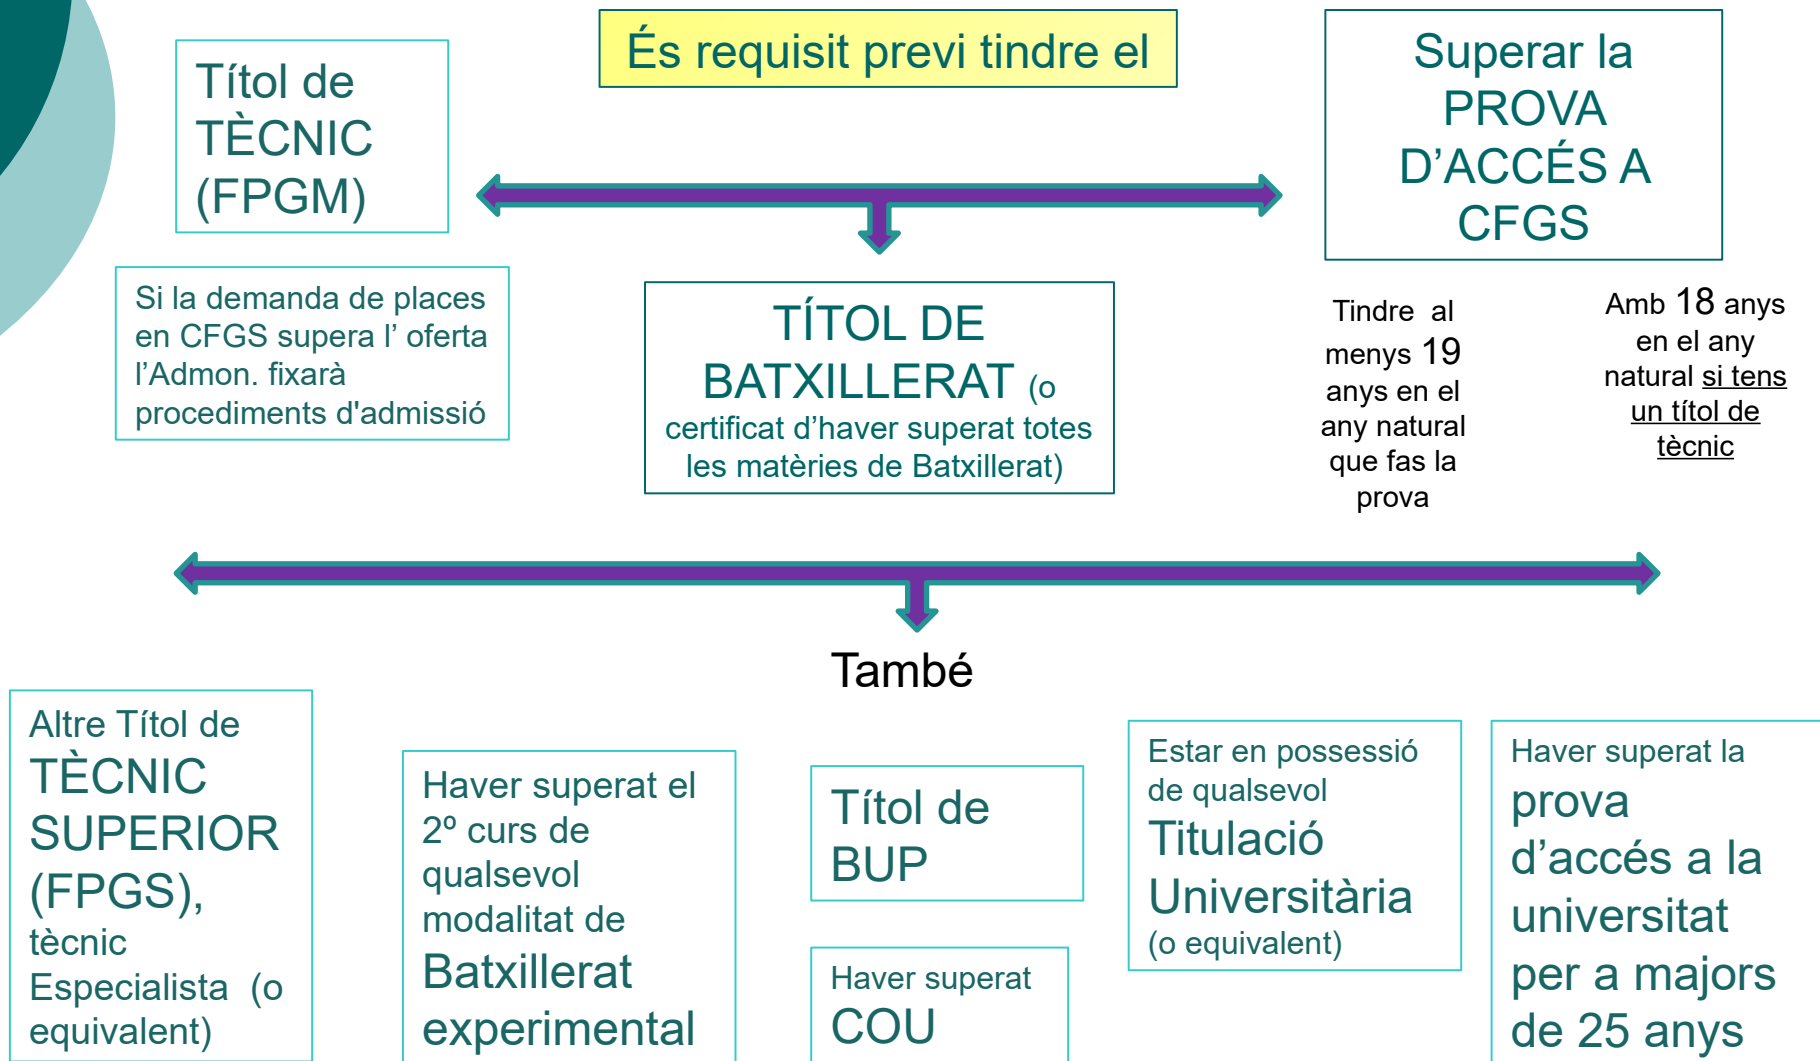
És requisit previ tindre el

Títol de TÈCNIC (FPGM)

Superar la PROVA D'ACCÉS A CFGS

Si la demanda de places en CFGS supera l' oferta l'Admon. fixarà procediments d'admissió

TÍTOL DE BATXILLERAT (o certificat d'haver superat totes les matèries de Batxillerat)

Tindre al menys 19 anys en el any natural que fas la prova

Amb 18 anys en el any natural si tens un títol de tècnic

També

Altre Títol de TÈCNIC SUPERIOR (FPGS), tècnic Especialista (o equivalent)

Haver superat el 2º curs de qualsevol modalitat de Batxillerat experimental

Títol de BUP

Haver superat COU

Estar en possessió de qualsevol Titulació Universitària (o equivalent)

Haver superat la prova d'accés a la universitat per a majors de 25 anys